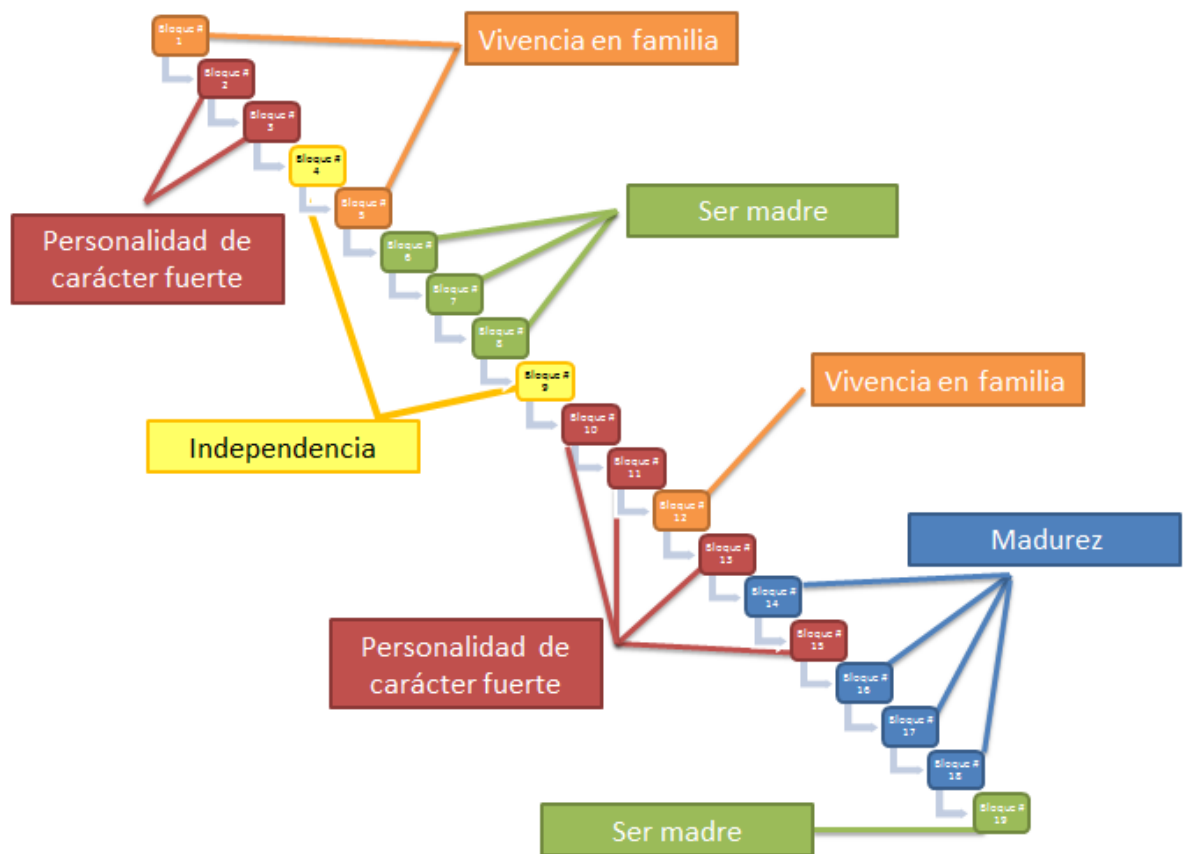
Bloque # 1

Vivencia en familia

Bloque # 2

Bloque # 3

Bloque # 4

Bloque # 5

Personalidad de carácter fuerte

Ser madre

Bloque # 6

Bloque # 7

Bloque # 8

Bloque # 9

Vivencia en familia

Independencia

Bloque # 10

Bloque # 11

Bloque # 12

Madurez

Bloque # 13

Bloque # 14

Personalidad de carácter fuerte

Bloque # 15

Bloque # 16

Bloque # 17

Bloque # 18

Bloque # 19

Ser madre